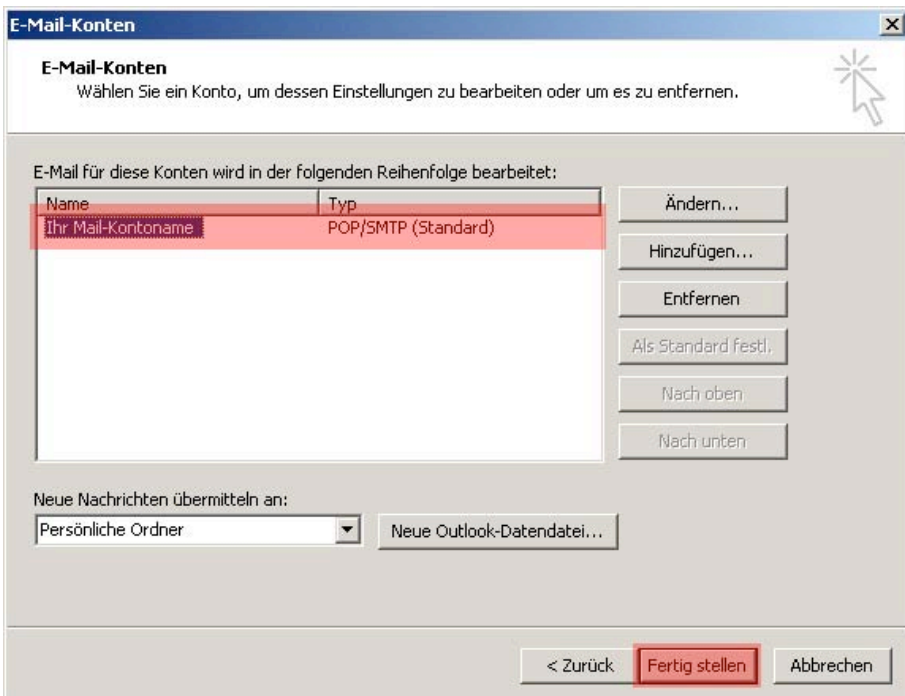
E-Mail-Konten

E-Mail-Konten
Wählen Sie ein Konto, um dessen Einstellungen zu bearbeiten oder um es zu entfernen.

E-Mail für diese Konten wird in der folgenden Reihenfolge bearbeitet:

| Name | Typ |
|---|---|
| Ihr Mail-Kontoname | POP/SMTP (Standard) |

Ändern...
Hinzufügen...
Entfernen
Als Standard festl.
Nach oben
Nach unten

Neue Nachrichten übermitteln an:
Persönliche Ordner
Neue Outlook-Datendatei...

< Zurück
Fertig stellen
Abbrechen